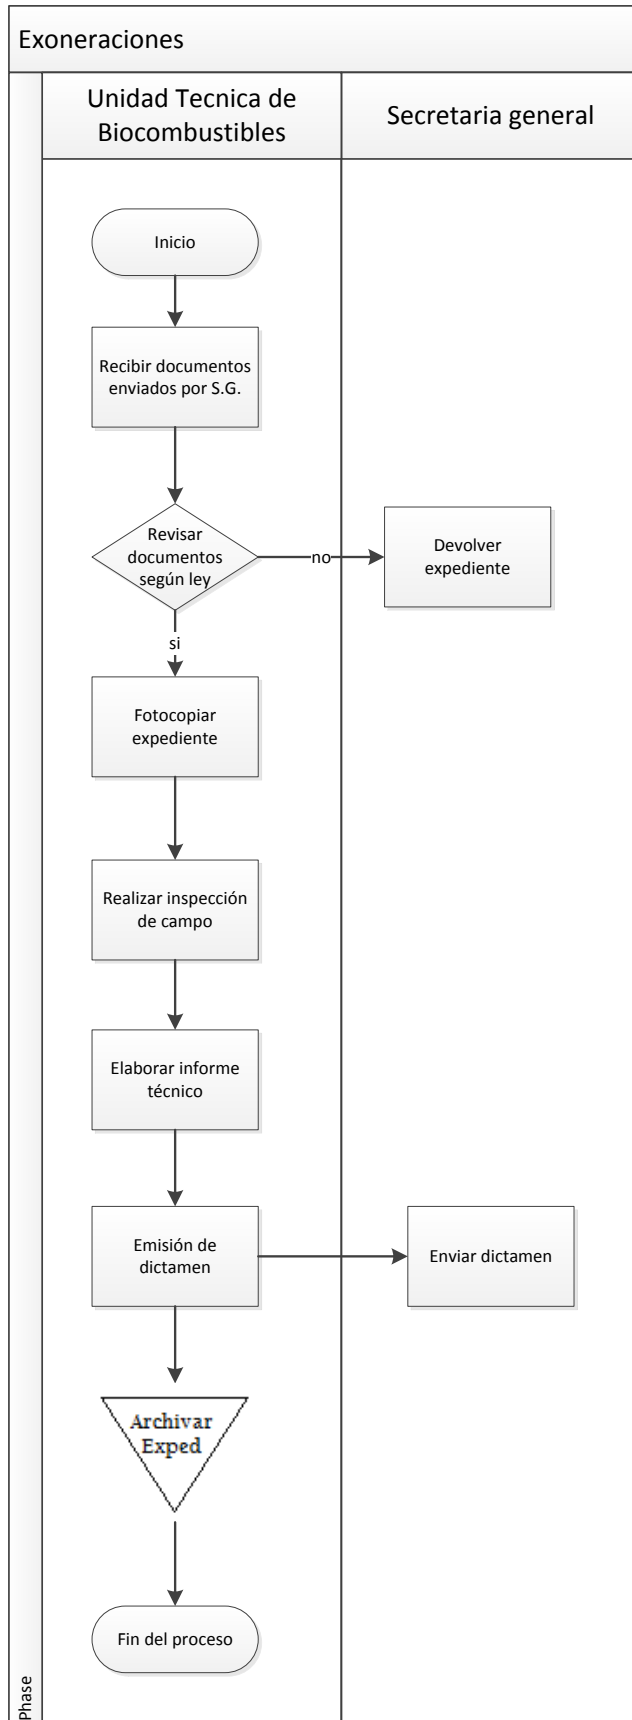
Exoneraciones

Unidad Tecnica de Biocombustibles

Secretaria general

Inicio

Recibir documentos enviados por S.G.

Revisar documentos según ley

no

Devolver expediente

si

Fotocopiar expediente

Realizar inspección de campo

Elaborar informe técnico

Emisión de dictamen

Enviar dictamen

Archivar Exped

Fin del proceso

Phase